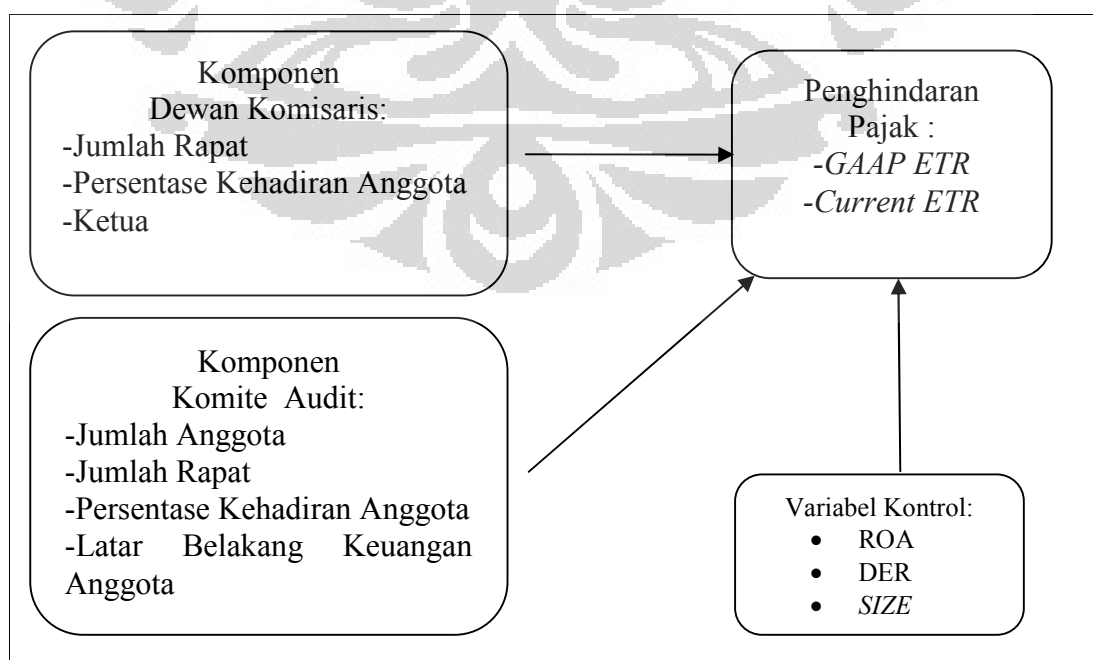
Komponen
Dewan Komisaris:
-Jumlah Rapat
-Persentase Kehadiran Anggota
-Ketua

Penghindaran
Pajak :
-GAAP ETR
-Current ETR

Komponen
Komite Audit:
-Jumlah Anggota
-Jumlah Rapat
-Persentase Kehadiran Anggota
-Latar Belakang Keuangan Anggota

Variabel Kontrol:
• ROA
• DER
• SIZE